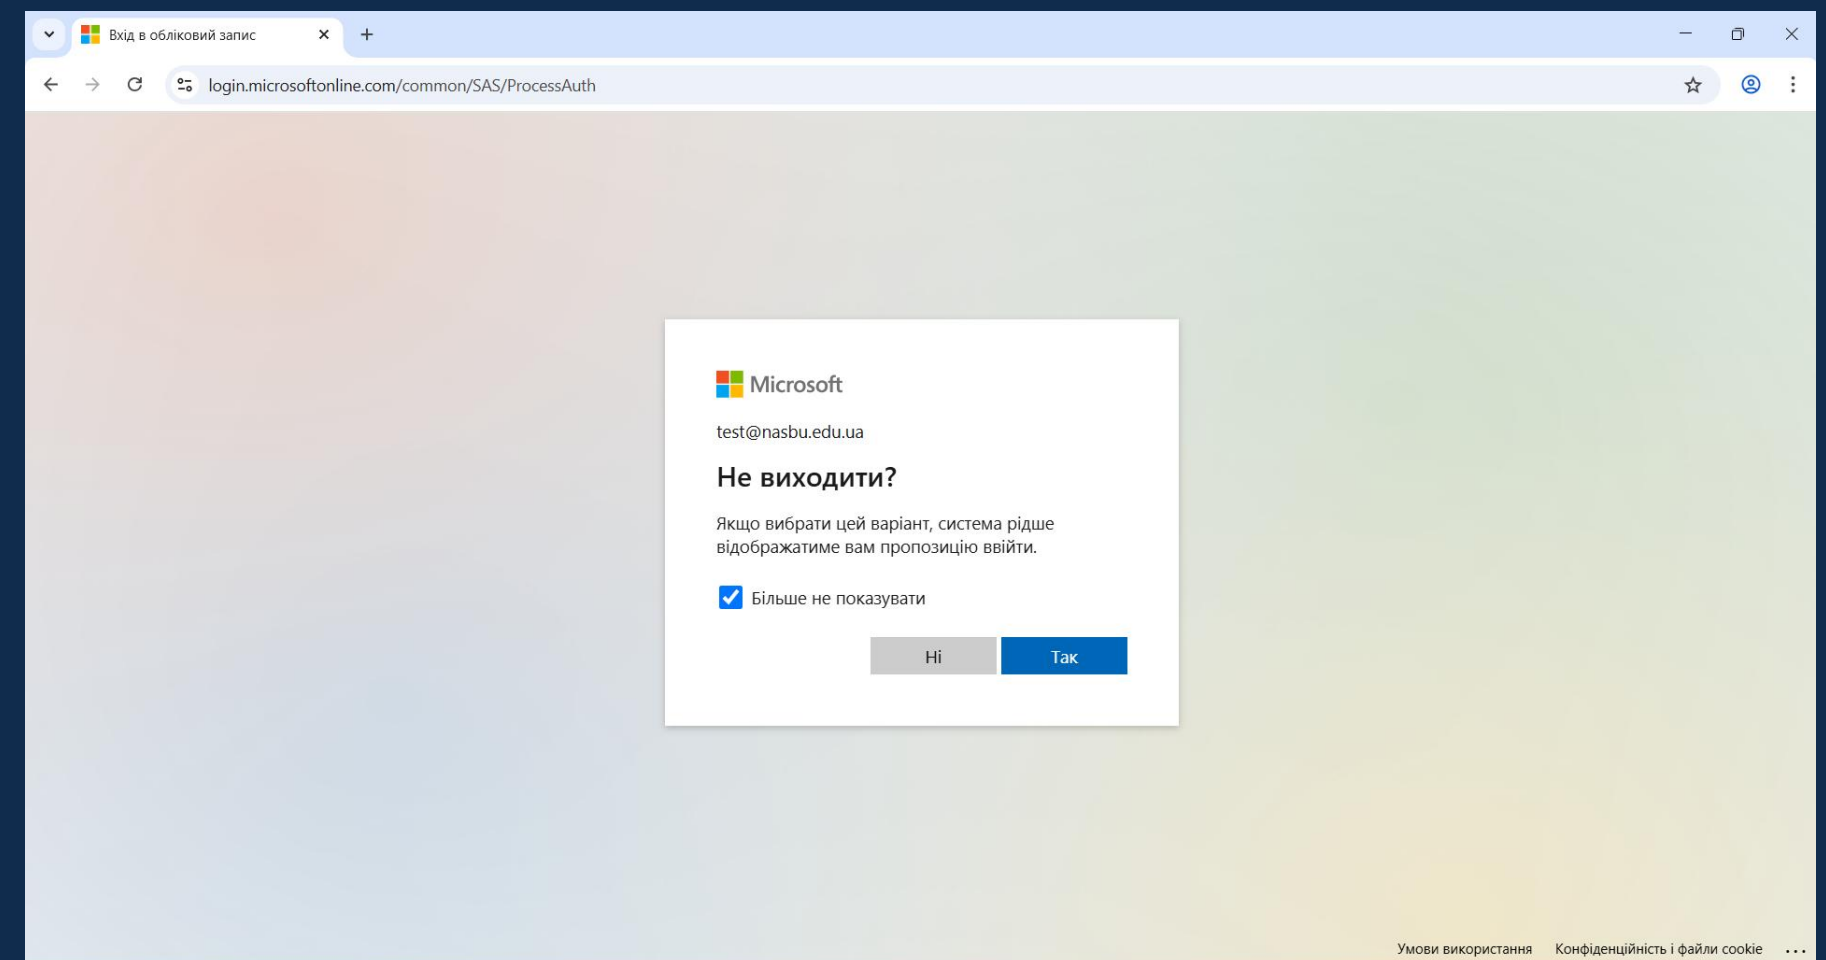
Вхід в обліковий запис

login.microsoftonline.com/common/SAS/ProcessAuth

Microsoft

test@nasbu.edu.ua

Не виходити?

Якщо вибрати цей варіант, система рідше відображатиме вам пропозицію ввійти.

Більше не показувати

Ні

Так

Умови використання Конфіденційність і файли cookie ...